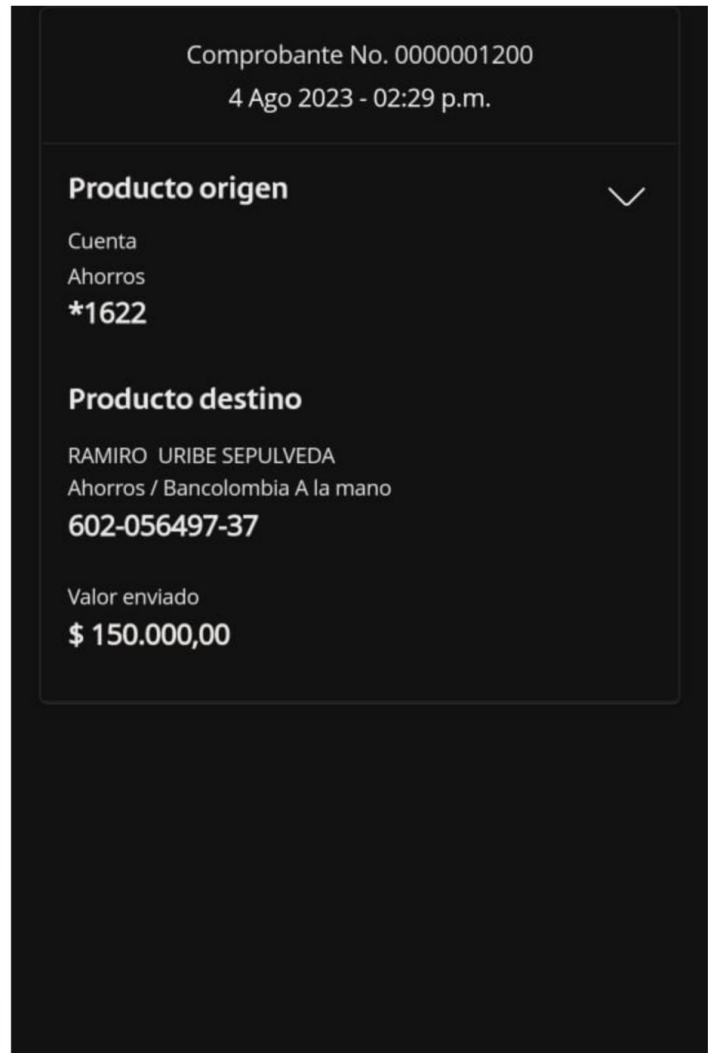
Comprobante No. 0000001200
4 Ago 2023 - 02:29 p.m.

Producto origen

Cuenta
Ahorros
*1622

Producto destino

RAMIRO URIBE SEPULVEDA
Ahorros / Bancolombia A la mano
602-056497-37

Valor enviado
$ 150.000,00